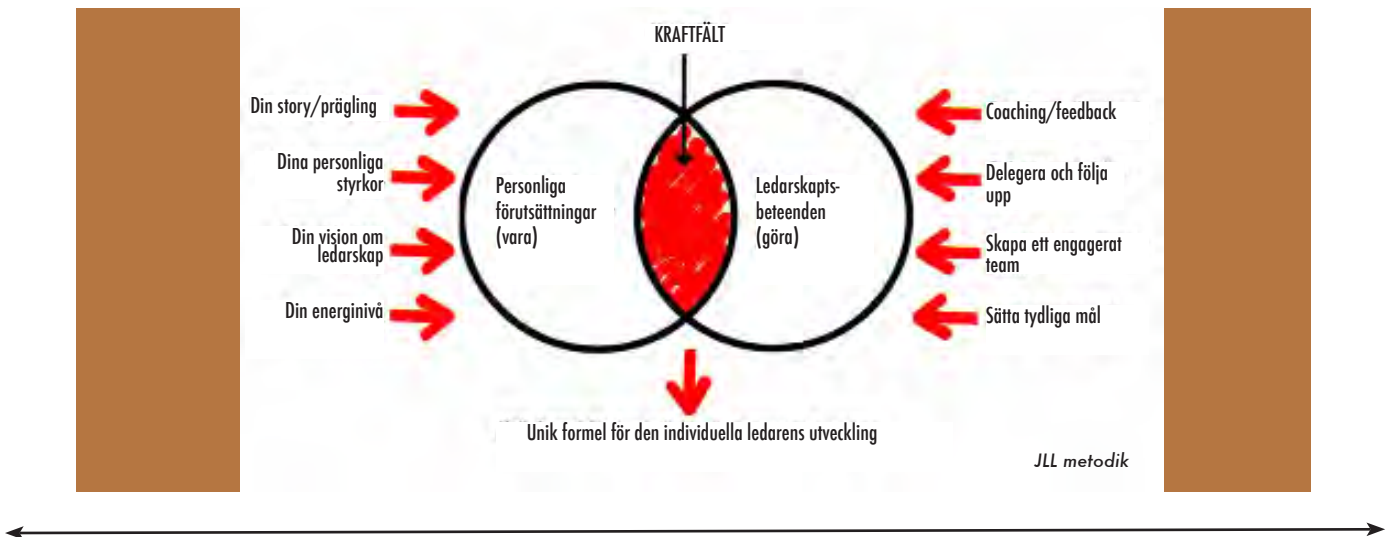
KRAFTFÄLT

Din story/prägling

Dina personliga styrkor

Din vision om ledarskap

Din energinivå

Personliga förutsättningar (vara)

Ledarskaptsbeteenden (göra)

Coaching/feedback

Delegera och följa upp

Skapa ett engagerat team

Sätta tydliga mål

Unik formel för den individuella ledarens utveckling

JLL metodik